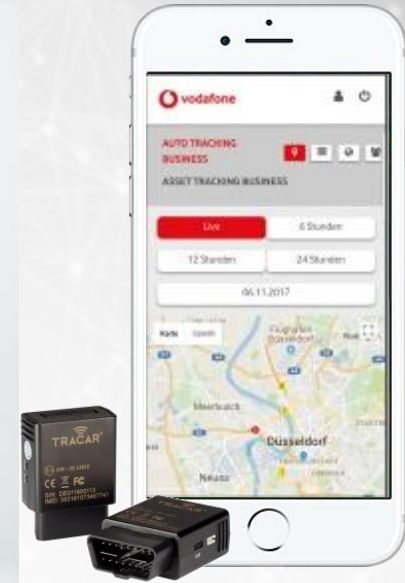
vodafone

AUTO TRACKING BUSINESS

ASSET TRACKING BUSINESS

Live

6 Stunden

12 Stunden

24 Stunden

06.11.2017

Karte

Satellit

Flughafen Düsseldorf

Meerbusch

Düsseldorf

Neuss

TRACAR

CE FC

TRACAR